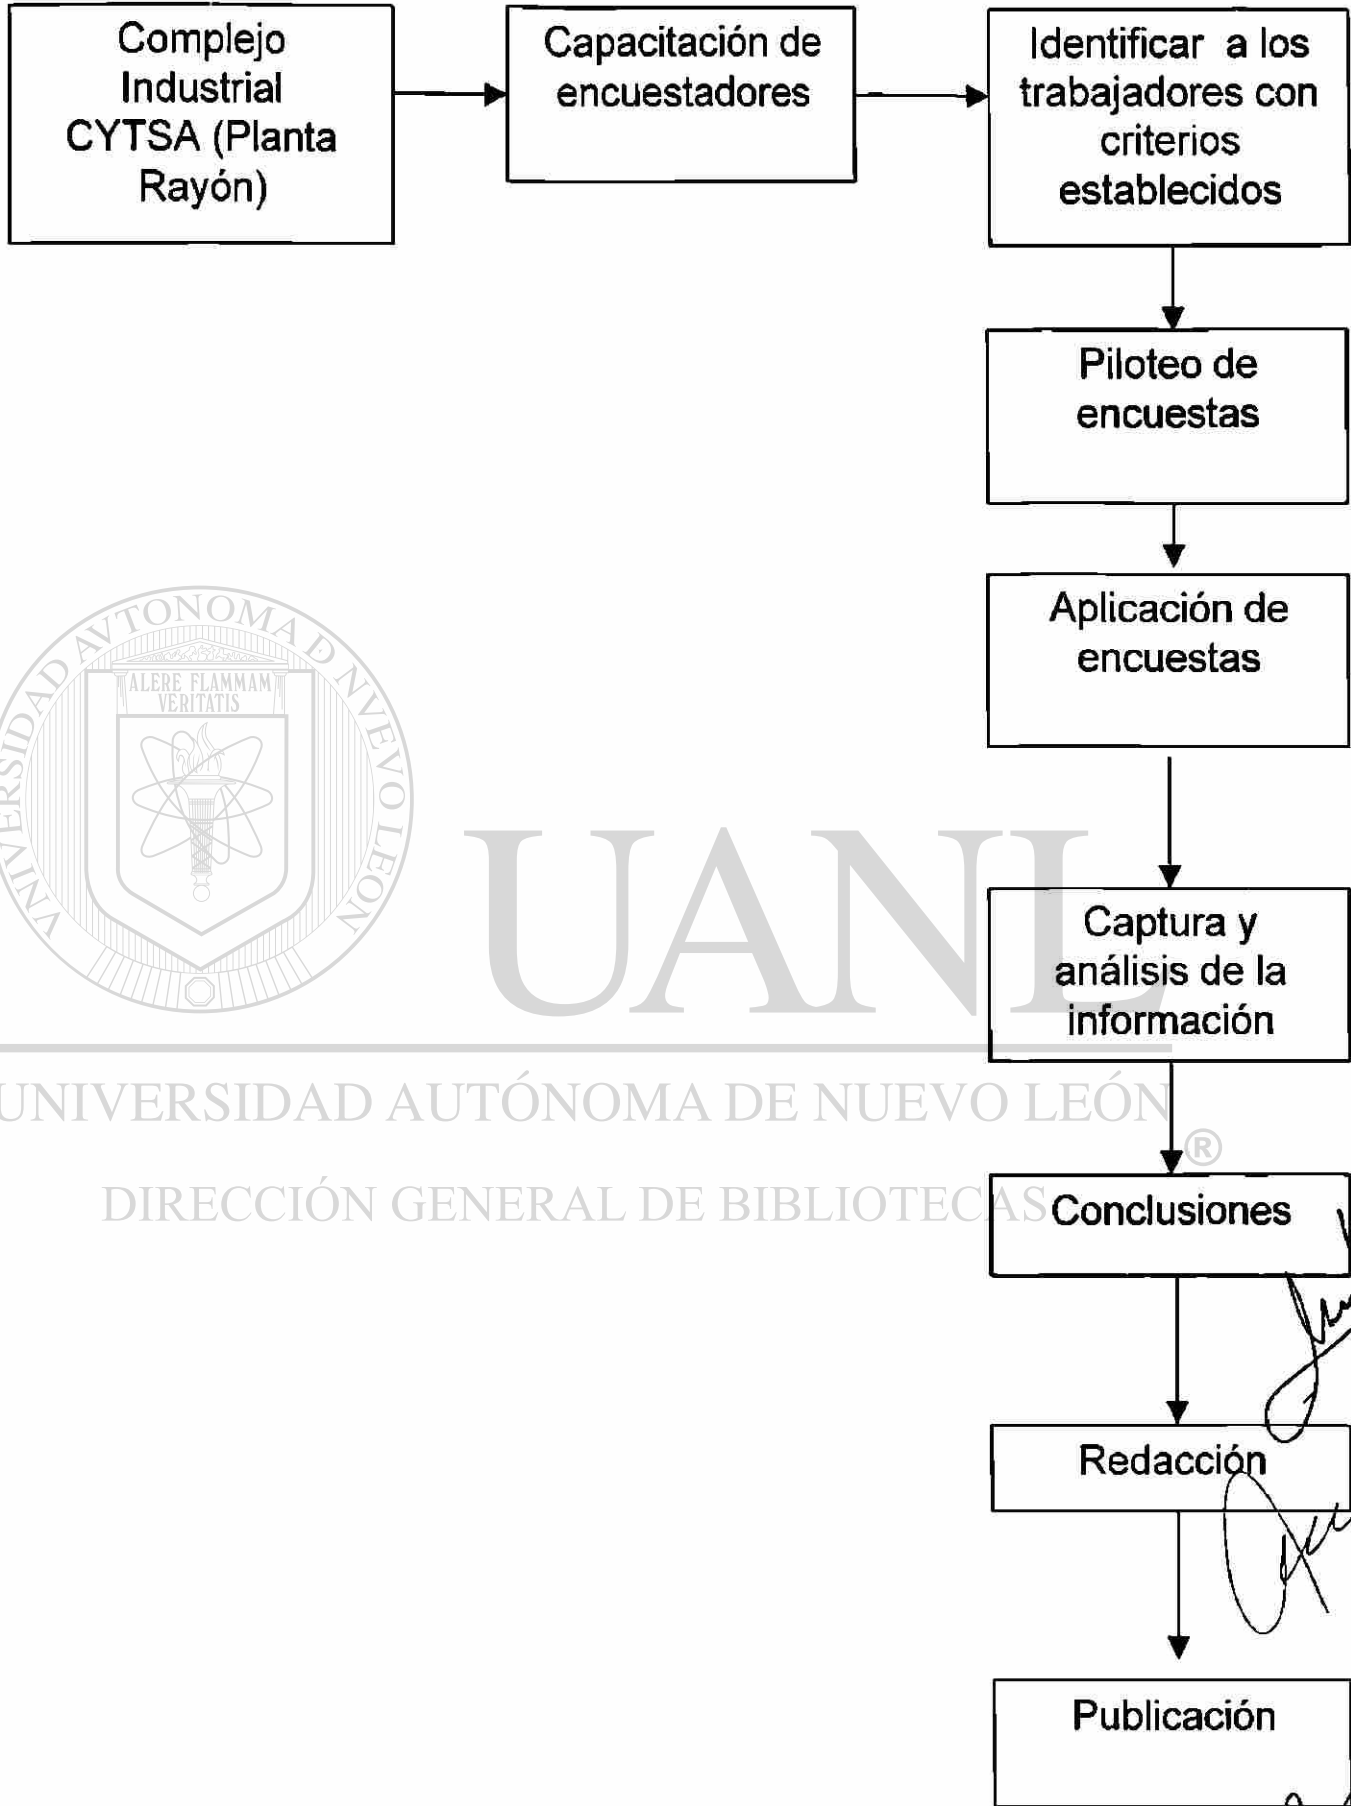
Complejo Industrial CYTSA (Planta Rayón)

Capacitación de encuestadores

Identificar a los trabajadores con criterios establecidos

Piloteo de encuestas

Aplicación de encuestas

Captura y análisis de la información

Conclusiones

Redacción

Publicación

UNIVERSIDAD AUTÓNOMA DE NUEVO LEÓN
ALERE FLAMMAM VERITATIS
UANL
UNIVERSIDAD AUTÓNOMA DE NUEVO LEÓN
®
DIRECCIÓN GENERAL DE BIBLIOTECAS